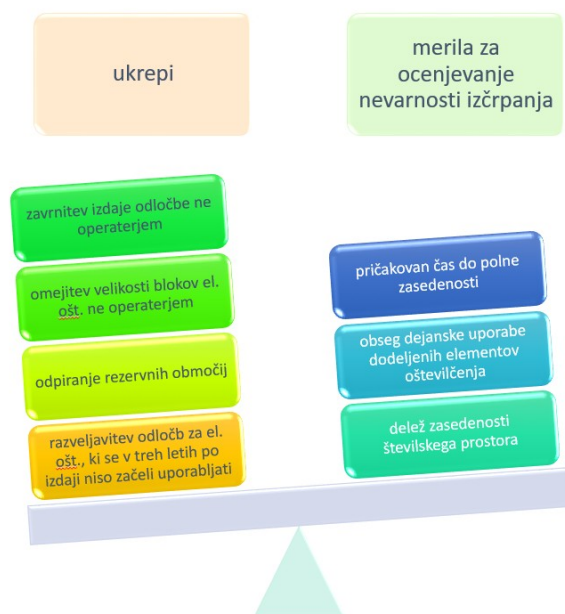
ukrepi

merila za ocenjevanje nevarnosti izčrpanja

zavrnitev izdaje odločbe ne operaterjem

omejitev velikosti blokov el. ošt. ne operaterjem

odpiranje rezervnih območij

razveljavitev odločb za el. ošt., ki se v treh letih po izdaji niso začeli uporabljati

pričakovan čas do polne zasedenosti

obseg dejanske uporabe dodeljenih elementov oštevilčenja

delež zasedenosti številskega prostora